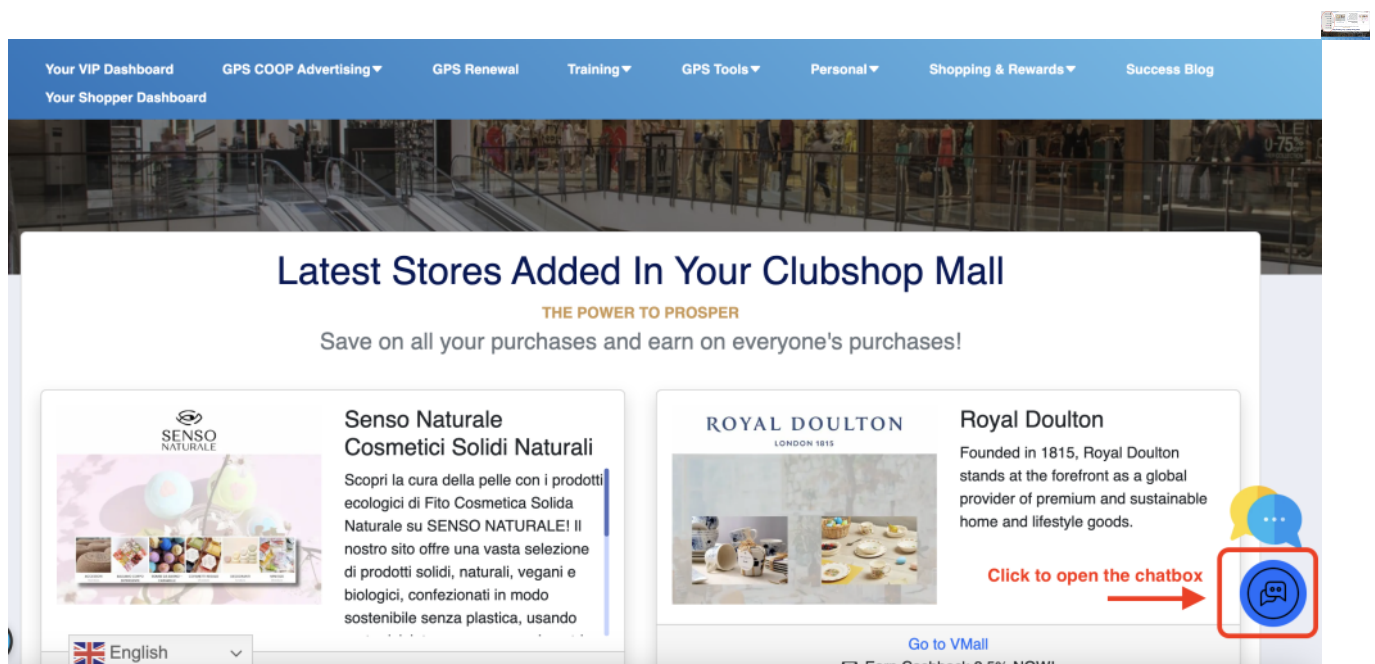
Your VIP Dashboard GPS COOP Advertising GPS Renewal Training GPS Tools Personal Shopping & Rewards Success Blog
Your Shopper Dashboard

Latest Stores Added In Your Clubshop Mall

THE POWER TO PROSPER

Save on all your purchases and earn on everyone's purchases!

SENSO NATURALE

Senso Naturale Cosmetici Solidi Naturali

Scopri la cura della pelle con i prodotti ecologici di Fito Cosmetica Solida Naturale su SENSO NATURALE! Il nostro sito offre una vasta selezione di prodotti solidi, naturali, vegani e biologici, confezionati in modo sostenibile senza plastica, usando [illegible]

ROYAL DOULTON
LONDON 1815

Royal Doulton

Founded in 1815, Royal Doulton stands at the forefront as a global provider of premium and sustainable home and lifestyle goods.

Click to open the chatbox

Go to VMall

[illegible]

English